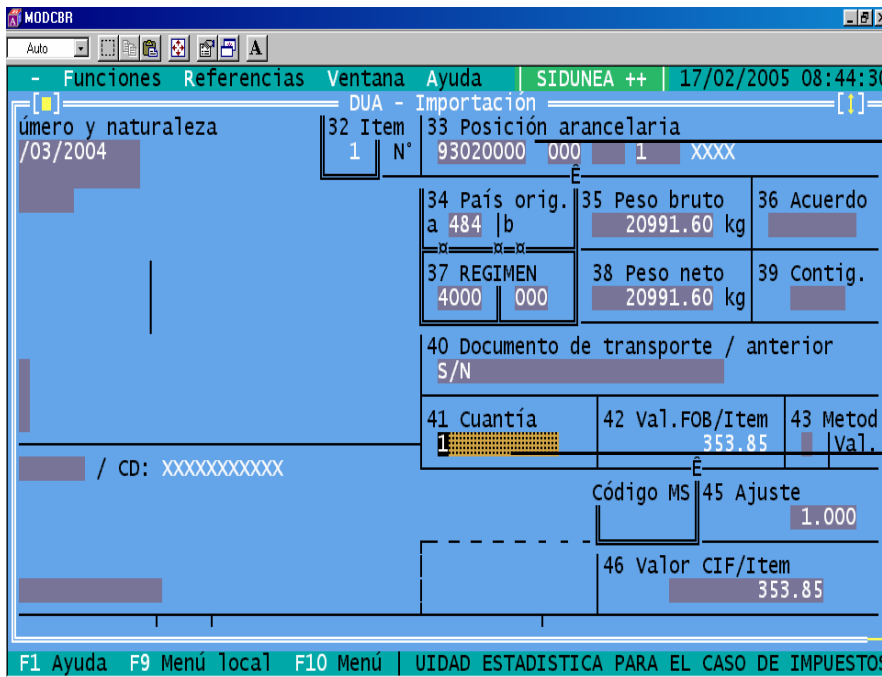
MODCBR
Auto
A
- Funciones Referencias Ventana Ayuda | SIDUNEA ++ | 17/02/2005 08:44:30
DUA - Importación
úmero y naturaleza
/03/2004
32 Item
1 N°
33 Posición arancelaria
93020000 000 1 XXXX
34 País orig.
a 484 b
35 Peso bruto
20991.60 kg
36 Acuerdo
37 REGIMEN
4000 000
38 Peso neto
20991.60 kg
39 Contig.
40 Documento de transporte / anterior
S/N
41 Cuantía
1
42 Val.FOB/Item
353.85
43 Metod
Val.
/ CD: XXXXXXXXXXX
Código MS
45 Ajuste
1.000
46 Valor CIF/Item
353.85
F1 Ayuda F9 Menú local F10 Menú | UIDAD ESTADISTICA PARA EL CASO DE IMPUESTOS